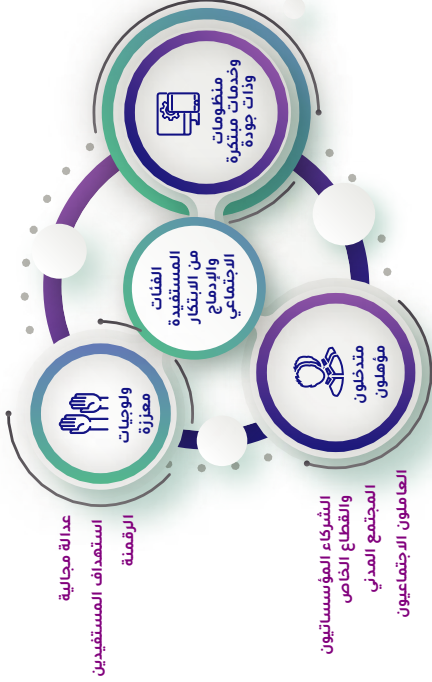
منظومات وخدمات مبتكرة وذات جودة

الفئات المستفيدة من الابتكار والإدماج الاجتماعي

متدخلون مؤهلون

تكنولوجيات معززة

عدالة مجالية استهداف المستفيدين الرقمنة

الشركاء المؤسساتيون والقطاع الخاص المجتمع المدني العاملون الاجتماعيون